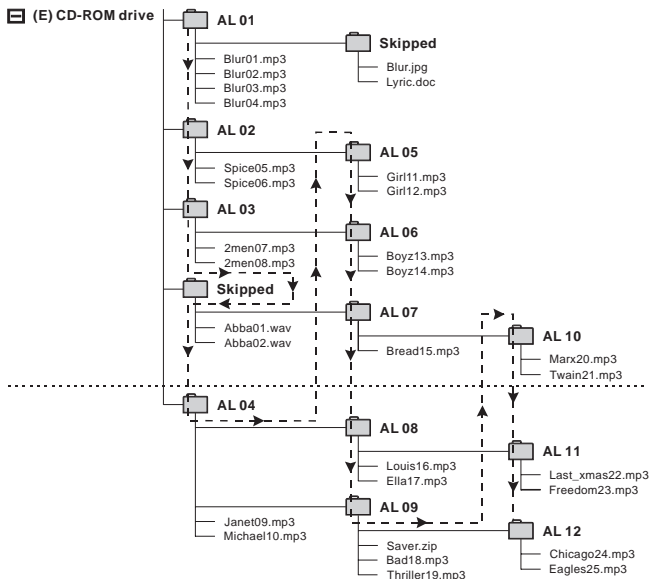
(E) CD-ROM drive

AL 01
Blur01.mp3
Blur02.mp3
Blur03.mp3
Blur04.mp3

Skipped
Blur.jpg
Lyric.doc

AL 02
Spice05.mp3
Spice06.mp3

AL 05
Girl11.mp3
Girl12.mp3

AL 03
2men07.mp3
2men08.mp3

AL 06
Boyz13.mp3
Boyz14.mp3

Skipped
Abba01.wav
Abba02.wav

AL 07
Bread15.mp3

AL 10
Marx20.mp3
Twain21.mp3

AL 04
Janet09.mp3
Michael10.mp3

AL 08
Louis16.mp3
Ella17.mp3

AL 11
Last_xmas22.mp3
Freedom23.mp3

AL 09
Saver.zip
Bad18.mp3
Thriller19.mp3

AL 12
Chicago24.mp3
Eagles25.mp3